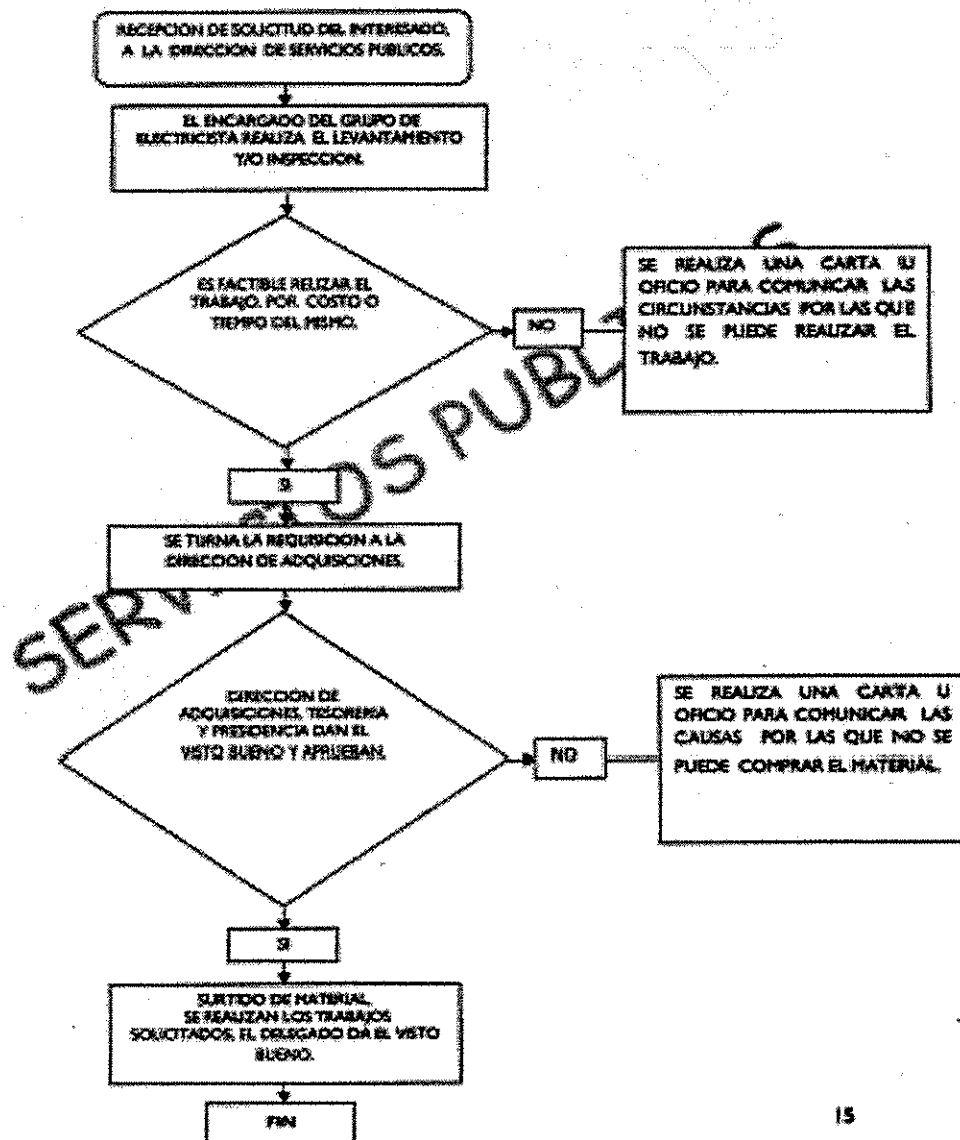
RECEPCION DE SOLICITUD DEL INTERESADO, A LA DIRECCION DE SERVICIOS PUBLICOS.

EL ENCARGADO DEL GRUPO DE ELECTRICISTA REALIZA EL LEVANTAMIENTO Y/O INSPECCION.

ES FACTIBLE RELIZAR EL TRABAJO, POR COSTO O TIEMPO DEL MISMO.

NO

SE REALIZA UNA CARTA U OFICIO PARA COMUNICAR LAS CIRCUNSTANCIAS POR LAS QUE NO SE PUEDE REALIZAR EL TRABAJO.

SI

SE TURNA LA REQUISICION A LA DIRECCION DE ADQUISICIONES.

DIRECCION DE ADQUISICIONES, TESORERIA Y PRESIDENCIA DAN EL VISTO BUENO Y APRUEBAN.

NO

SE REALIZA UNA CARTA U OFICIO PARA COMUNICAR LAS CAUSAS POR LAS QUE NO SE PUEDE COMPRAR EL MATERIAL.

SI

SURTIDO DE MATERIAL, SE REALIZAN LOS TRABAJOS SOLICITADOS, EL DELEGADO DA EL VISTO BUENO.

FIN

SERV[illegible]OS PUBL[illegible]

15